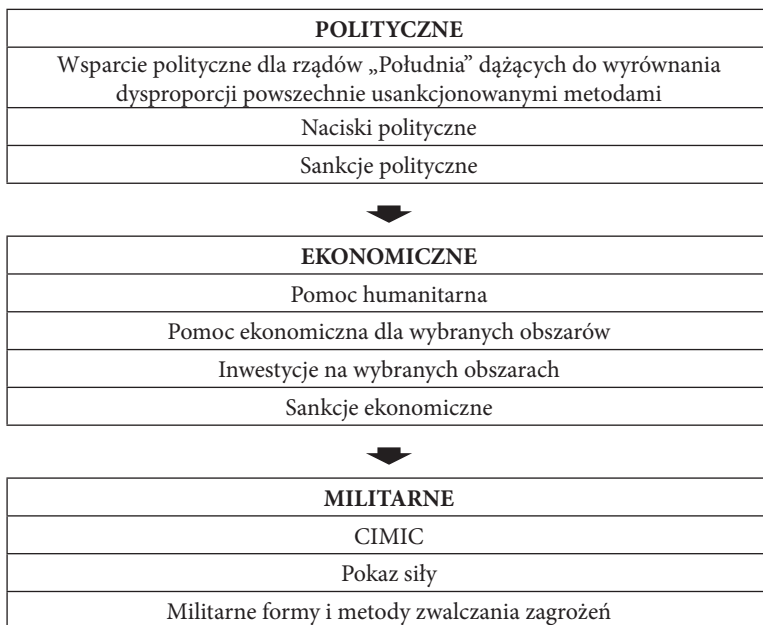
| POLITYCZNE |
|---|
| Wsparcie polityczne dla rządów „Południa" dążących do wyrównania dysproporcji powszechnie usankcjonowanymi metodami |
| Naciski polityczne |
| Sankcje polityczne |

| EKONOMICZNE |
|---|
| Pomoc humanitarna |
| Pomoc ekonomiczna dla wybranych obszarów |
| Inwestycje na wybranych obszarach |
| Sankcje ekonomiczne |

| MILITARNE |
|---|
| CIMIC |
| Pokaz siły |
| Militarne formy i metody zwalczania zagrożeń |